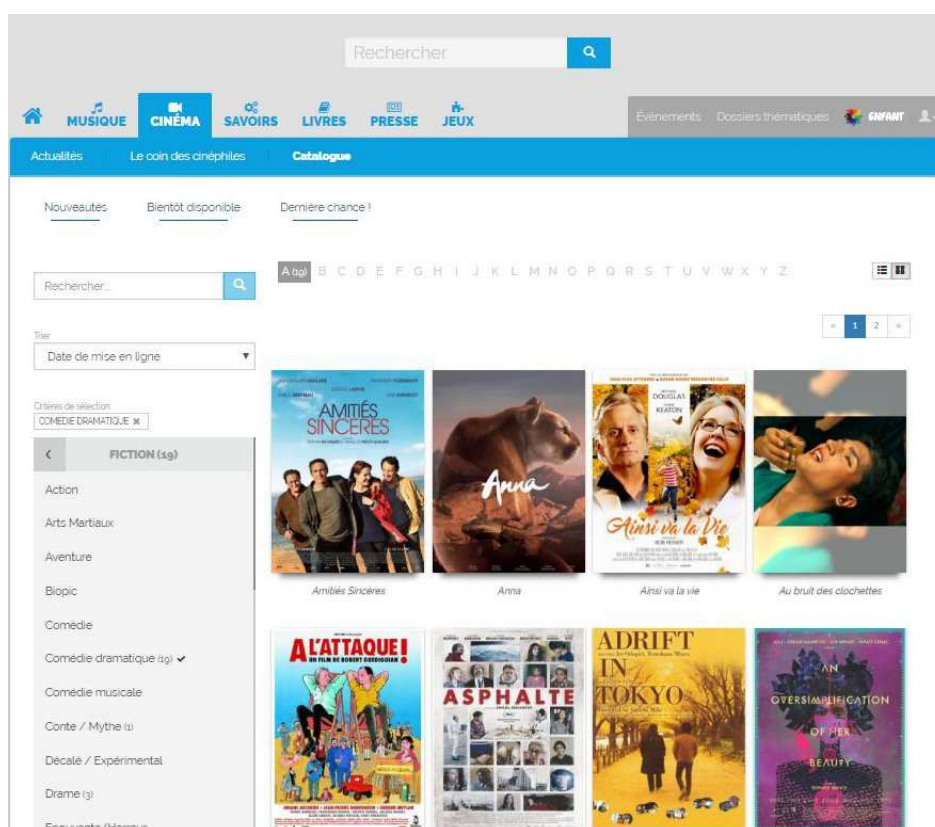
Rechercher

MUSIQUE CINÉMA SAVOIRS LIVRES PRESSE JEUX

Événements Dossiers thématiques ENFANT

Actualités Le coin des cinéphiles Catalogue

Nouveautés Bientôt disponible Dernière chance !

Rechercher...

A (19) B C D E F G H I J K L M N O P Q R S T U V W X Y Z

« 1 2 »

Trier
Date de mise en ligne

Critères de sélection
COMÉDIE DRAMATIQUE ✖

FICTION (19)

Action
Arts Martiaux
Aventure
Biopic
Comédie
Comédie dramatique (19) ✔
Comédie musicale
Conte / Mythe (1)
Décalé / Expérimental
Drame (3)
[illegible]

AMITIÉS SINCÈRES
Amitiés Sincères

Anna
Anna

DOUGLAS KEATON
Ainsi va la Vie
Ainsi va la vie

Au bruit des clochettes

A L'ATTAQUE ! UN FILM DE ROBERT GUEDIGUIAN

ASPHALTE

ADRIFT IN TOKYO

AN OVERSIMPLIFICATION OF HER BEAUTY